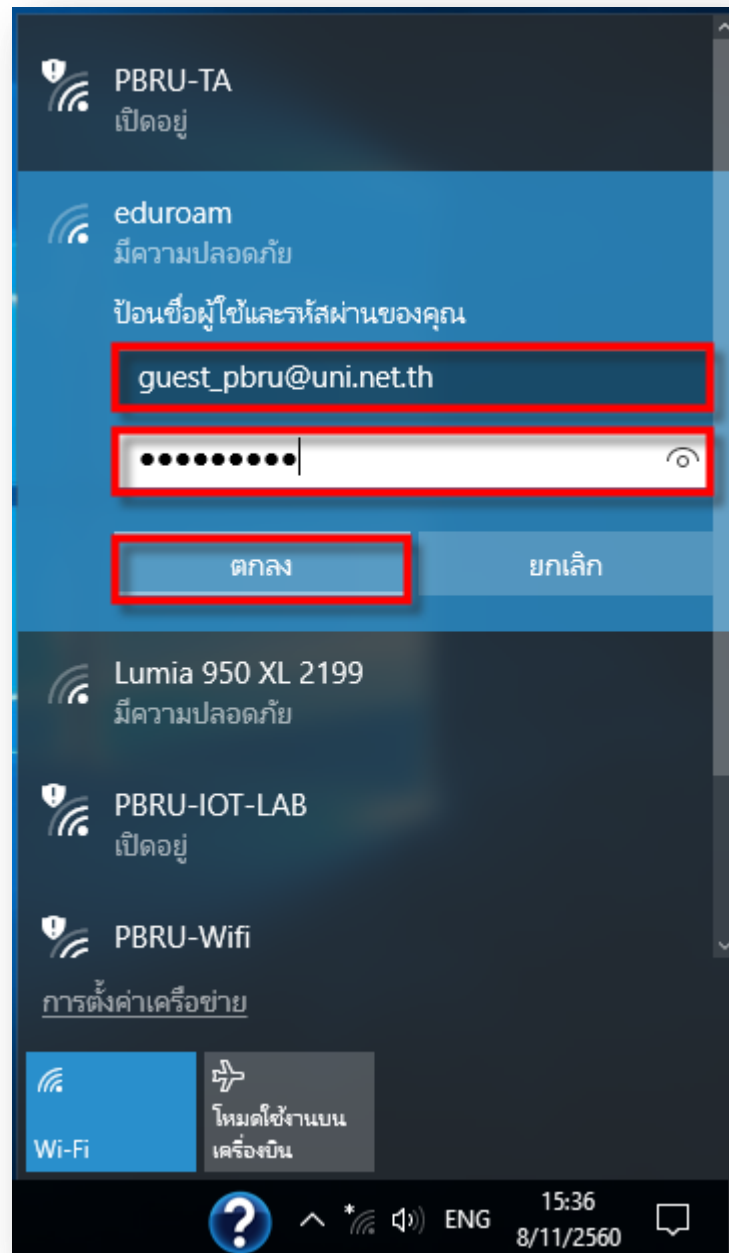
PBRU-TA
เปิดอยู่

eduroam
มีความปลอดภัย

ป้อนชื่อผู้ใช้และรหัสผ่านของคุณ

guest_pbru@uni.net.th

•••••••••

ตกลง

ยกเลิก

Lumia 950 XL 2199
มีความปลอดภัย

PBRU-IOT-LAB
เปิดอยู่

PBRU-Wifi

การตั้งค่าเครือข่าย

Wi-Fi

โหมดใช้งานบนเครื่องบิน

ENG

15:36
8/11/2560